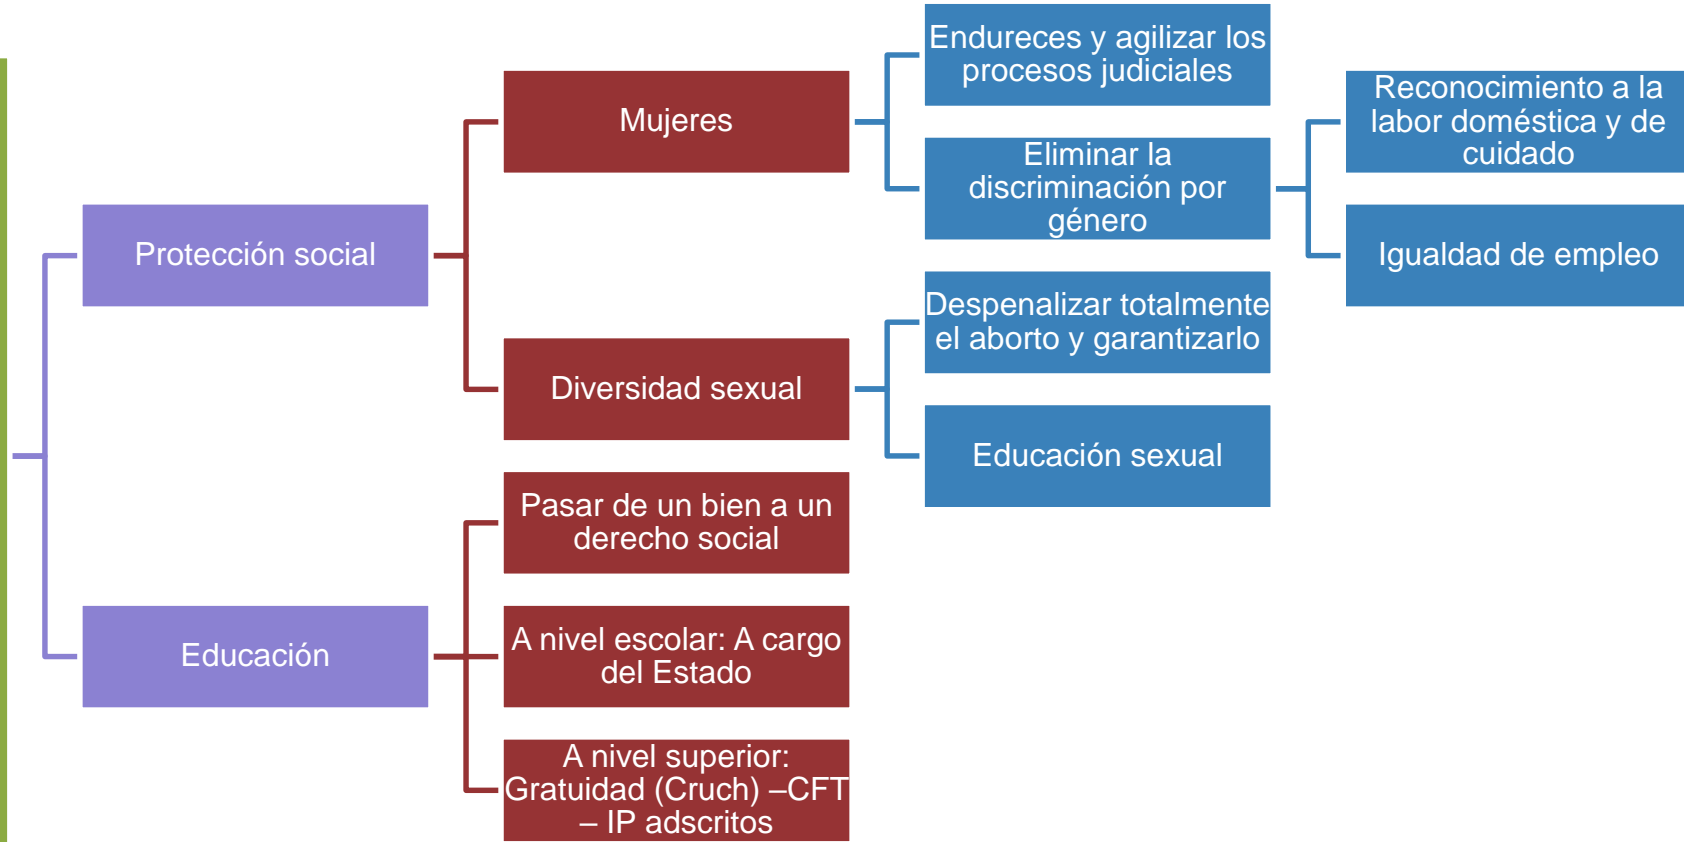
Protección social

Mujeres

Endureces y agilizar los procesos judiciales

Eliminar la discriminación por género

Reconocimiento a la labor doméstica y de cuidado

Igualdad de empleo

Diversidad sexual

Despenalizar totalmente el aborto y garantizarlo

Educación sexual

Educación

Pasar de un bien a un derecho social

A nivel escolar: A cargo del Estado

A nivel superior: Gratuidad (Cruch) –CFT – IP adscritos